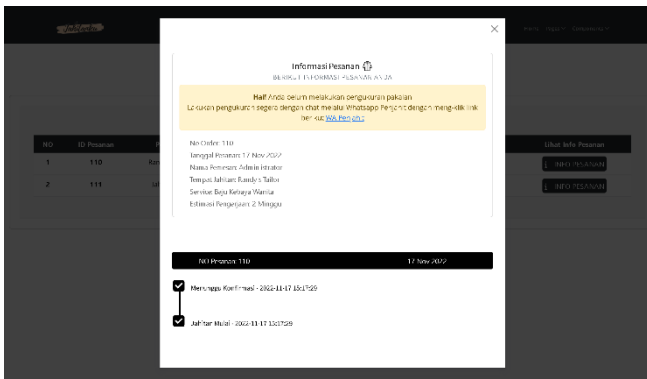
Informasi Pesanan

BERIKUT INFORMASI PESANAN ANDA

Hai! Anda belum melakukan pengukuran pakaian

Lakukan pengukuran segera dengan chat melalui Whatsapp Penjahit dengan meng-klik link berikut WA Penjahit

No Order: 110

Tanggal Pesanan: 17 Nov 2022

Nama Pemesan: Admin Ikrater

Tempat Jahitan: Randy's Tailor

Service: Baju Kebaya Wanita

Estimasi Pengerjaan: 2 Minggu

NO Pesanan: 110

17 Nov 2022

Menunggu Konfirmasi - 2022-11-17 15:17:29

Jahitan Mulai - 2022-11-17 15:17:29

| NO | ID Pesanan | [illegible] | Lihat Info Pesanan |
|---|---|---|---|
| 1 | 110 | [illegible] | INFO PESANAN |
| 2 | 111 | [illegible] | INFO PESANAN |

×